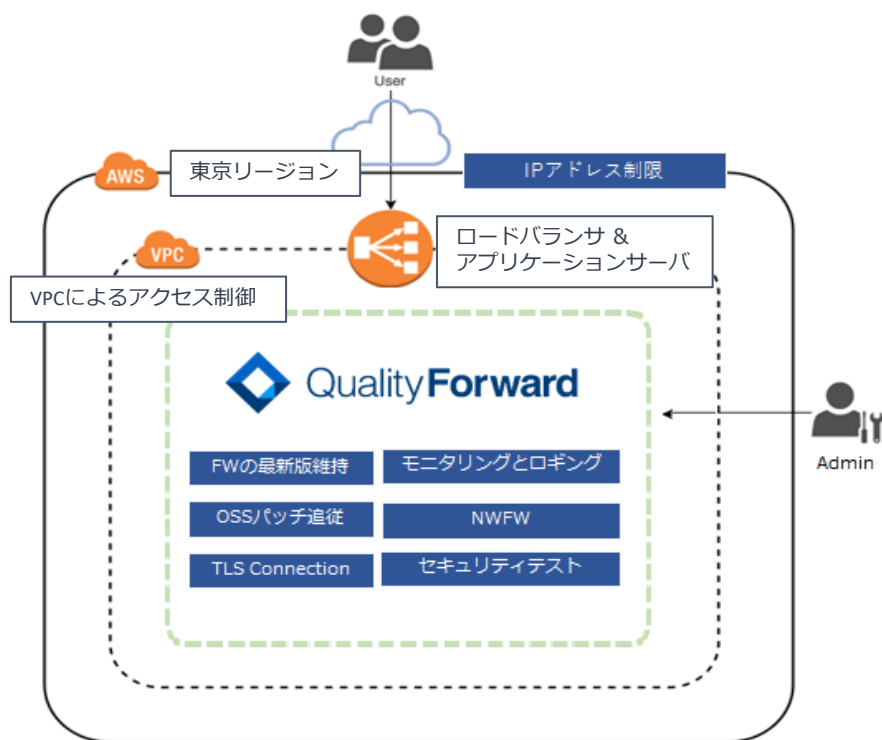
User

AWS

東京リージョン

IPアドレス制限

VPC

ロードバランサ &
アプリケーションサーバ

VPCによるアクセス制御

QualityForward

Admin

FWの最新版維持

モニタリングとロギング

OSSパッチ追従

NWFW

TLS Connection

セキュリティテスト